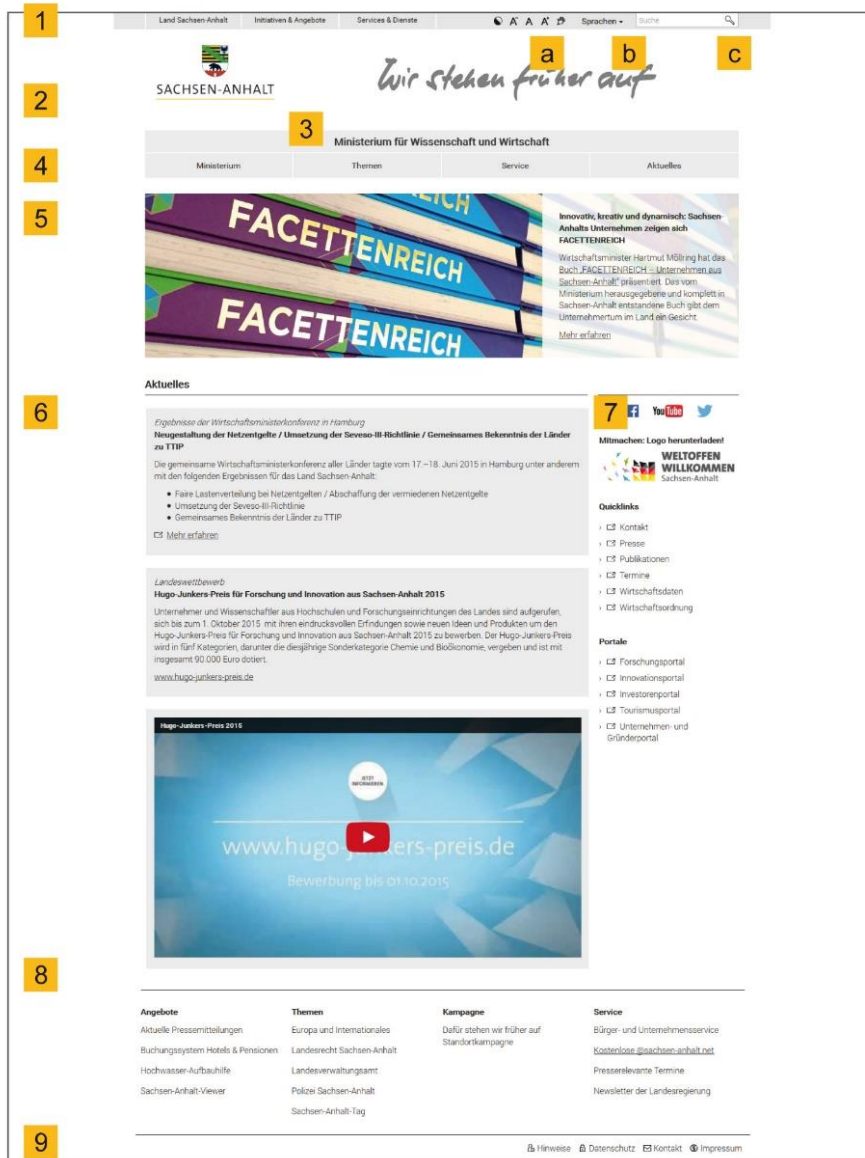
1

Land Sachsen-Anhalt | Initiativen & Angebote | Services & Dienste

A A A

Sprachen

Suche

a b c

2

SACHSEN-ANHALT

Wir stehen früher auf

3

Ministerium für Wissenschaft und Wirtschaft

4

Ministerium | Themen | Service | Aktuelles

5

FACETTENREICH

FACETTENREICH

Innovativ, kreativ und dynamisch: Sachsen-Anhalts Unternehmen zeigen sich FACETTENREICH

Wirtschaftsminister Hartmut Möllring hat das Buch „FACETTENREICH – Unternehmen aus Sachsen-Anhalt" präsentiert. Das vom Ministerium herausgegebene und komplett in Sachsen-Anhalt entstandene Buch gibt dem Unternehmertum im Land ein Gesicht.

Mehr erfahren

Aktuelles

6

Ergebnisse der Wirtschaftsministerkonferenz in Hamburg

Neugestaltung der Netzentgelte / Umsetzung der Seveso-III-Richtlinie / Gemeinsames Bekenntnis der Länder zu TTIP

Die gemeinsame Wirtschaftsministerkonferenz aller Länder tagte vom 17.–18. Juni 2015 in Hamburg unter anderem mit den folgenden Ergebnissen für das Land Sachsen-Anhalt:

- Faire Lastenverteilung bei Netzentgelten / Abschaffung der vermiedenen Netzentgelte
- Umsetzung der Seveso-III-Richtlinie
- Gemeinsames Bekenntnis der Länder zu TTIP

Mehr erfahren

Landeswettbewerb

Hugo-Junkers-Preis für Forschung und Innovation aus Sachsen-Anhalt 2015

Unternehmer und Wissenschaftler aus Hochschulen und Forschungseinrichtungen des Landes sind aufgerufen, sich bis zum 1. Oktober 2015 mit ihren eindrucksvollen Erfindungen sowie neuen Ideen und Produkten um den Hugo-Junkers-Preis für Forschung und Innovation aus Sachsen-Anhalt 2015 zu bewerben. Der Hugo-Junkers-Preis wird in fünf Kategorien, darunter die diesjährige Sonderkategorie Chemie und Bioökonomie, vergeben und ist mit insgesamt 90.000 Euro dotiert.

www.hugo-junkers-preis.de

Hugo-Junkers-Preis 2015

JETZT INFORMIEREN

www.hugo-junkers-preis.de

Bewerbung bis 01.10.2015

7

YouTube

Mitmachen: Logo herunterladen!

WELTOFFEN WILLKOMMEN Sachsen-Anhalt

Quicklinks

› Kontakt
› Presse
› Publikationen
› Termine
› Wirtschaftsdaten
› Wirtschaftsordnung

Portale

› Forschungsportal
› Innovationsportal
› Investorenportal
› Tourismusportal
› Unternehmen- und Gründerportal

8

Angebote
Aktuelle Pressemitteilungen
Buchungssystem Hotels & Pensionen
Hochwasser-Aufbauhilfe
Sachsen-Anhalt-Viewer

Themen
Europa und Internationales
Landesrecht Sachsen-Anhalt
Landesverwaltungsamt
Polizei Sachsen-Anhalt
Sachsen-Anhalt-Tag

Kampagne
Dafür stehen wir früher auf
Standortkampagne

Service
Bürger- und Unternehmensservice
Kostenlose @sachsen-anhalt.net
Presserelevante Termine
Newsletter der Landesregierung

9

Hinweise | Datenschutz | Kontakt | Impressum